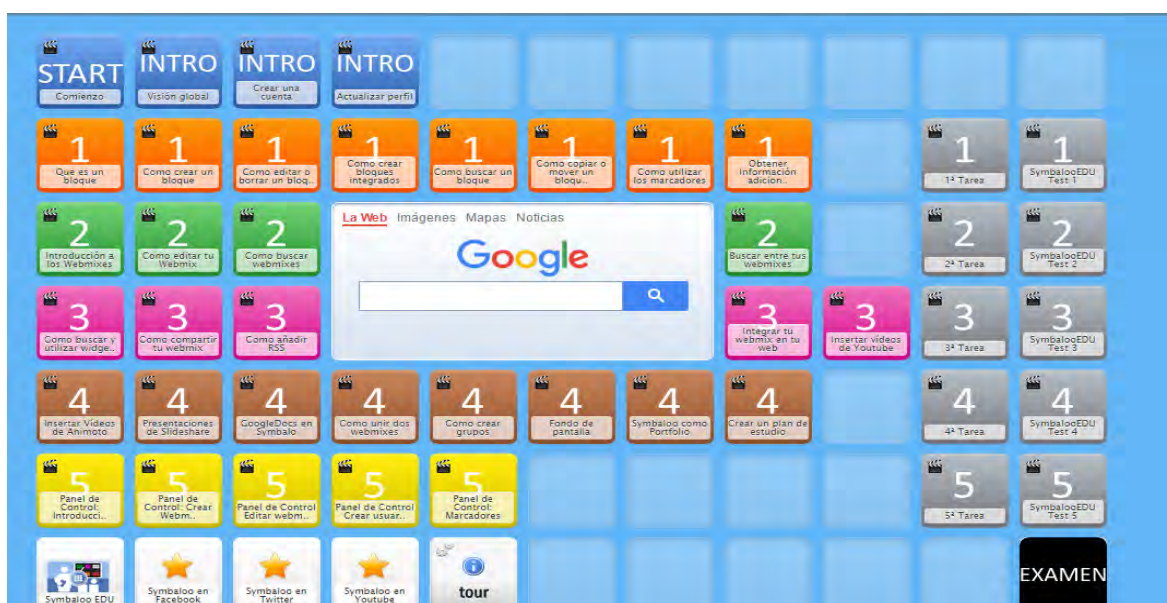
START
Comienzo

INTRO
Visión global

INTRO
Crear una cuenta

INTRO
Actualizar perfil

1
Que es un bloque

1
Como crear un bloque

1
Como editar o borrar un bloq..

1
Como crear bloques integrados

1
Como buscar un bloque

1
Como copiar o mover un bloqu..

1
Como utilizar los marcadores

1
Obtener información adicion..

1
1ª Tarea

1
SymbalooEDU Test 1

2
Introducción a los Webmixes

2
Como editar tu Webmix

2
Como buscar webmixes

La Web Imágenes Mapas Noticias

Google

2
Buscar entre tus webmixes

2
2ª Tarea

2
SymbalooEDU Test 2

3
Como buscar y utilizar widge..

3
Como compartir tu webmix

3
Como añadir RSS

3
Integrar tu webmix en tu web

3
Insertar videos de Youtube

3
3ª Tarea

3
SymbalooEDU Test 3

4
Insertar Videos de Animoto

4
Presentaciones de Slideshare

4
GoogleDocs en Symbalo

4
Como unir dos webmixes

4
Como crear grupos

4
Fondo de pantalla

4
Symbaloo como Portfolio

4
Crear un plan de estudio

4
4ª Tarea

4
SymbalooEDU Test 4

5
Panel de Control: Introducci..

5
Panel de Control: Crear Webm..

5
Panel de Control Editar webm..

5
Panel de Control Crear usuar..

5
Panel de Control: Marcadores

5
5ª Tarea

5
SymbalooEDU Test 5

Symbaloo EDU

Symbaloo en Facebook

Symbaloo en Twitter

Symbaloo en Youtube

tour

EXAMEN